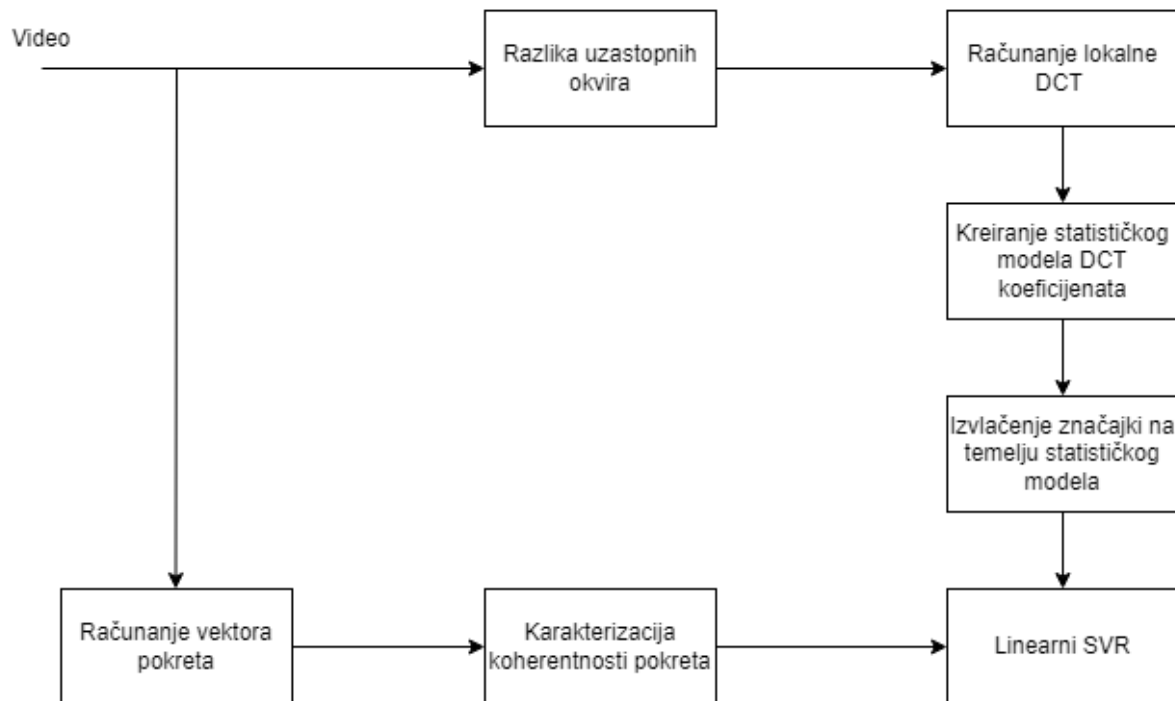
Video

Razlika uzastopnih okvira

Računanje lokalne DCT

Kreiranje statističkog modela DCT koeficijenata

Izvlačenje značajki na temelju statističkog modela

Računanje vektora pokreta

Karakterizacija koherentnosti pokreta

Linearni SVR